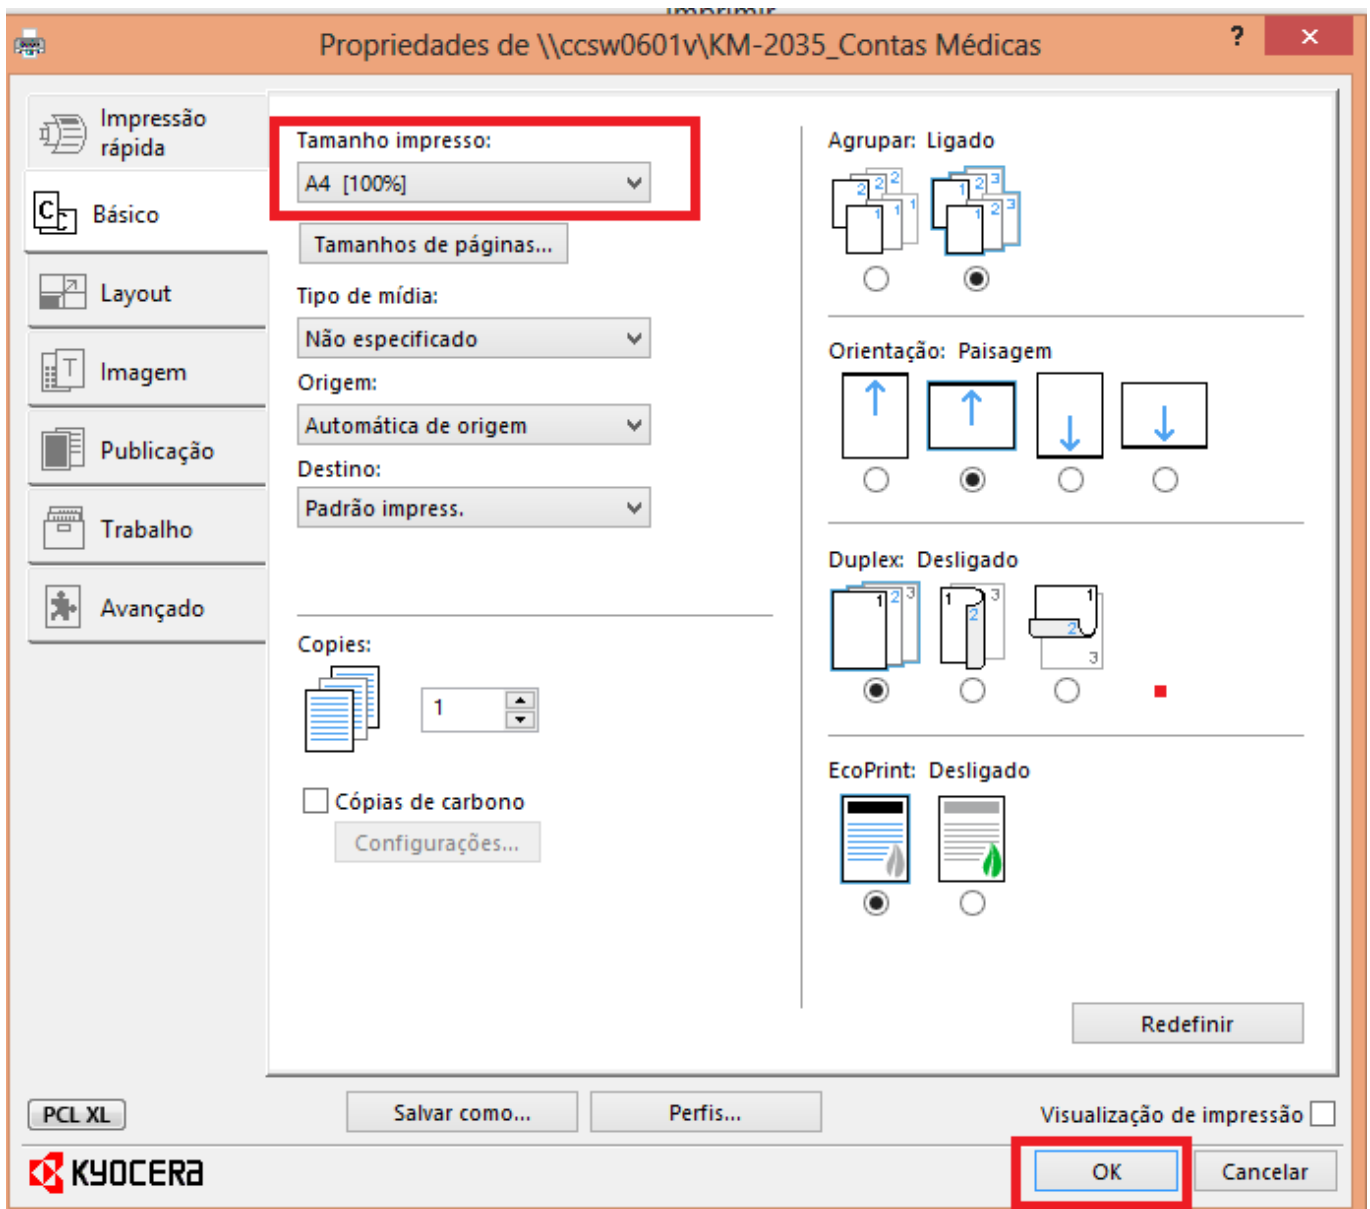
Imprimir

Propriedades de \\ccsw0601v\KM-2035_Contas Médicas

?

Impressão rápida
Básico
Layout
Imagem
Publicação
Trabalho
Avançado

Tamanho impresso:
A4 [100%]
Tamanhos de páginas...
Tipo de mídia:
Não especificado
Origem:
Automática de origem
Destino:
Padrão impress.

Copies:
1
Cópias de carbono
Configurações...

Agrupar: Ligado
Orientação: Paisagem
Duplex: Desligado
EcoPrint: Desligado
Redefinir

PCL XL
Salvar como...
Perfis...
Visualização de impressão
KYOCERA
OK
Cancelar